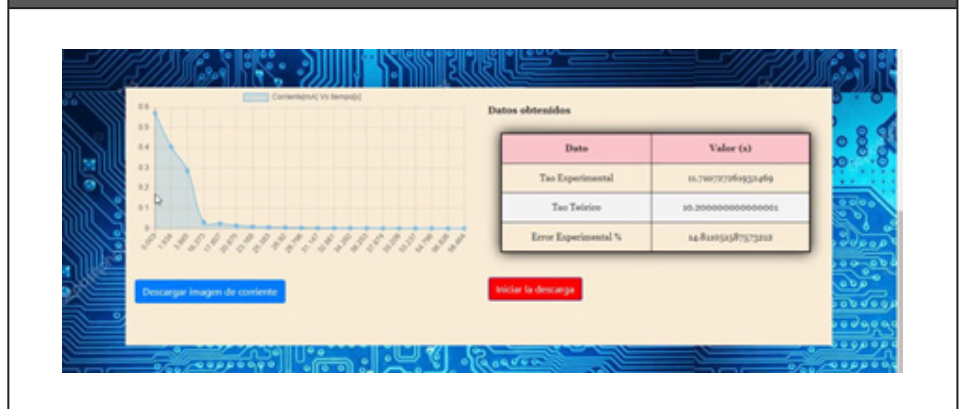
Corriente[mA] Vs tiempo[s]

0.6
0.5
0.4
0.3
0.2
0.1
0

0.003
1.624
3.660
16.373
17.807
20.870
23.188
25.383
26.832
29.796
31.147
32.861
34.282
36.393
37.679
39.209
53.237
54.796
56.835
58.464

Descargar imagen de corriente

Datos obtenidos

| Dato | Valor (s) |
|---|---|
| Tao Experimental | 11.7607272619 32469 |
| Tao Teórico | 10.2000000000000001 |
| Error Experimental % | 14.8110515 87573212 |

Iniciar la descarga